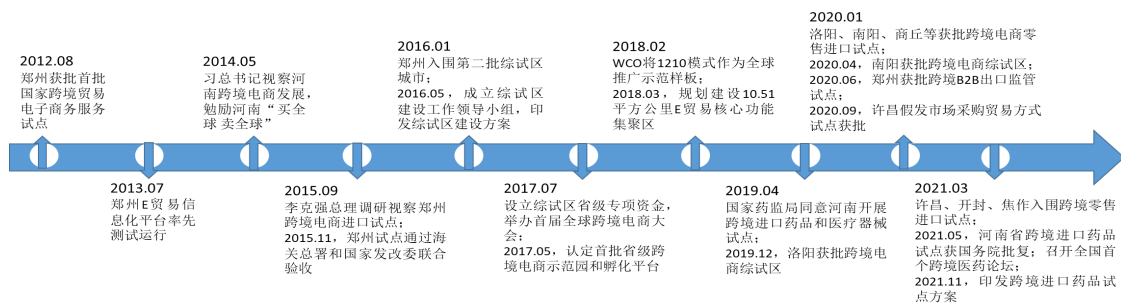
2012.08
郑州获批首批国家跨境贸易电子商务服务试点

2013.07
郑州E贸易信息化平台率先测试运行

2014.05
习总书记视察河南跨境电商发展，勉励河南“买全球 卖全球”

2015.09
李克强总理调研视察郑州跨境电商进口试点；
2015.11，郑州试点通过海关总署和国家发改委联合验收

2016.01
郑州入围第二批综试区城市；
2016.05，成立综试区建设工作领导小组，印发综试区建设方案

2017.07
设立综试区省级专项资金，举办首届全球跨境电商大会；
2017.05，认定首批省级跨境电商示范园和孵化平台

2018.02
WCO将1210模式作为全球推广示范样板；
2018.03，规划建设10.51平方公里E贸易核心功能集聚区

2019.04
国家药监局同意河南开展跨境进口药品和医疗器械试点；
2019.12，洛阳获批跨境电商综试区

2020.01
洛阳、南阳、商丘等获批跨境电商零售进口试点；
2020.04，南阳获批跨境电商综试区；
2020.06，郑州获批跨境B2B出口监管试点；
2020.09，许昌假发市场采购贸易方式试点获批

2021.03
许昌、开封、焦作入围跨境零售进口试点；
2021.05，河南省跨境进口药品试点获国务院批复；召开全国首个跨境医药论坛；
2021.11，印发跨境进口药品试点方案